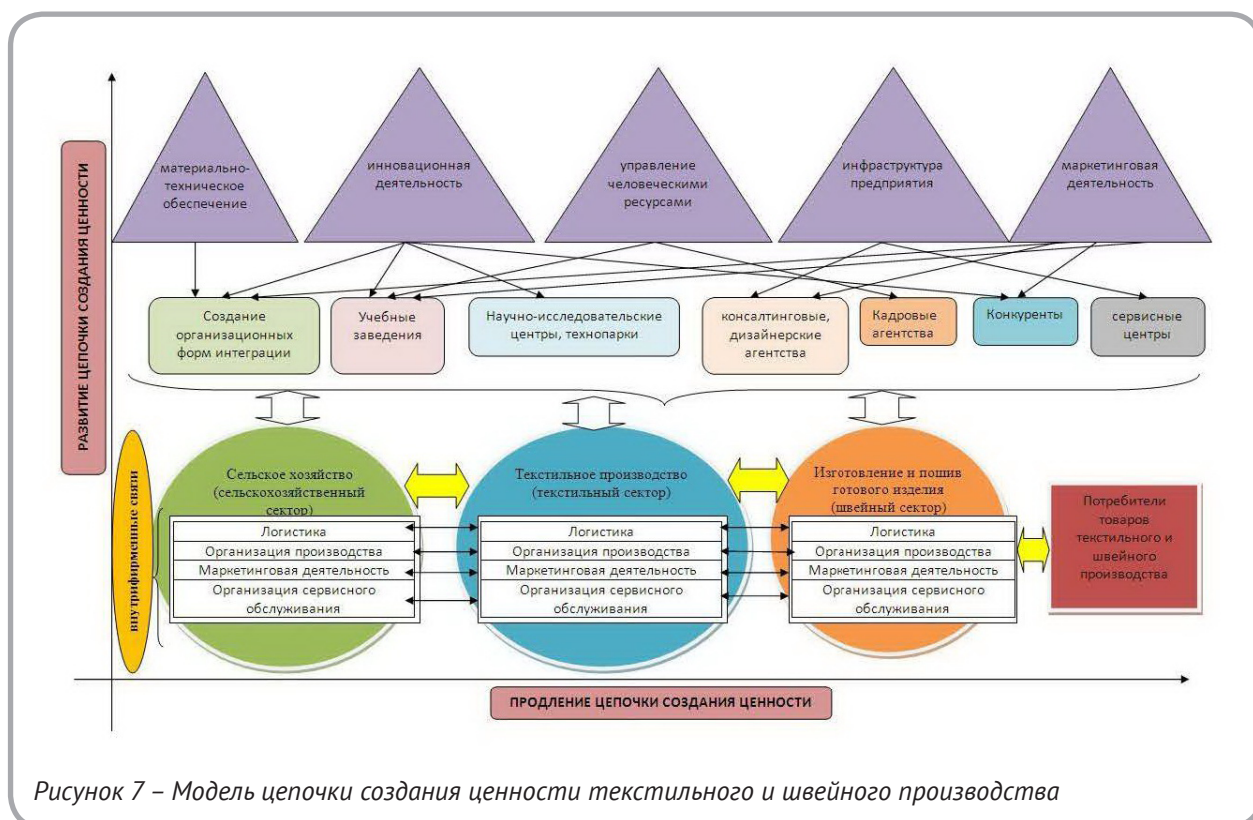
РАЗВИТИЕ ЦЕПОЧКИ СОЗДАНИЯ ЦЕННОСТИ

материально-техническое обеспечение

инновационная деятельность

управление человеческими ресурсами

инфраструктура предприятия

маркетинговая деятельность

Создание организационных форм интеграции

Учебные заведения

Научно-исследовательские центры, технопарки

консалтинговые, дизайнерские агентства

Кадровые агентства

Конкуренты

сервисные центры

внутрифирменные связи

Сельское хозяйство (сельскохозяйственный сектор)

| Логистика |
|---|
| Организация производства |
| Маркетинговая деятельность |
| Организация сервисного обслуживания |

Текстильное производство (текстильный сектор)

| Логистика |
|---|
| Организация производства |
| Маркетинговая деятельность |
| Организация сервисного обслуживания |

Изготовление и пошив готового изделия (швейный сектор)

| Логистика |
|---|
| Организация производства |
| Маркетинговая деятельность |
| Организация сервисного обслуживания |

Потребители товаров текстильного и швейного производства

ПРОДЛЕНИЕ ЦЕПОЧКИ СОЗДАНИЯ ЦЕННОСТИ

Рисунок 7 – Модель цепочки создания ценности текстильного и швейного производства